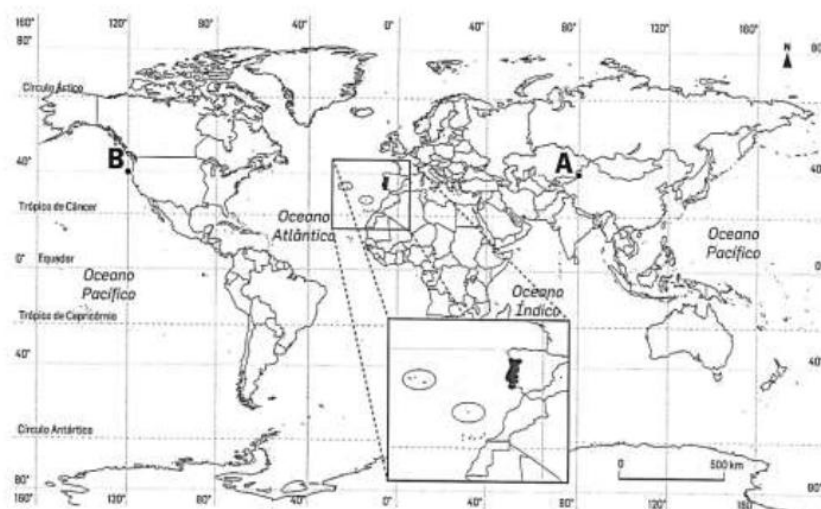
160° 120° 80° 40° 0° 40° 80° 120° 160°
80°
N
Círculo Ártico
40°
B
A
40
Trópico de Câncer
Oceano Atlântico
Oceano Pacífico
0° Equador
Oceano Pacífico
0
Oceano Índico
Trópico de Capricórnio
40°
40
Círculo Antártico
80°
0
500 km
80°
160° 120° 80° 40° 0° 40° 80° 120° 160